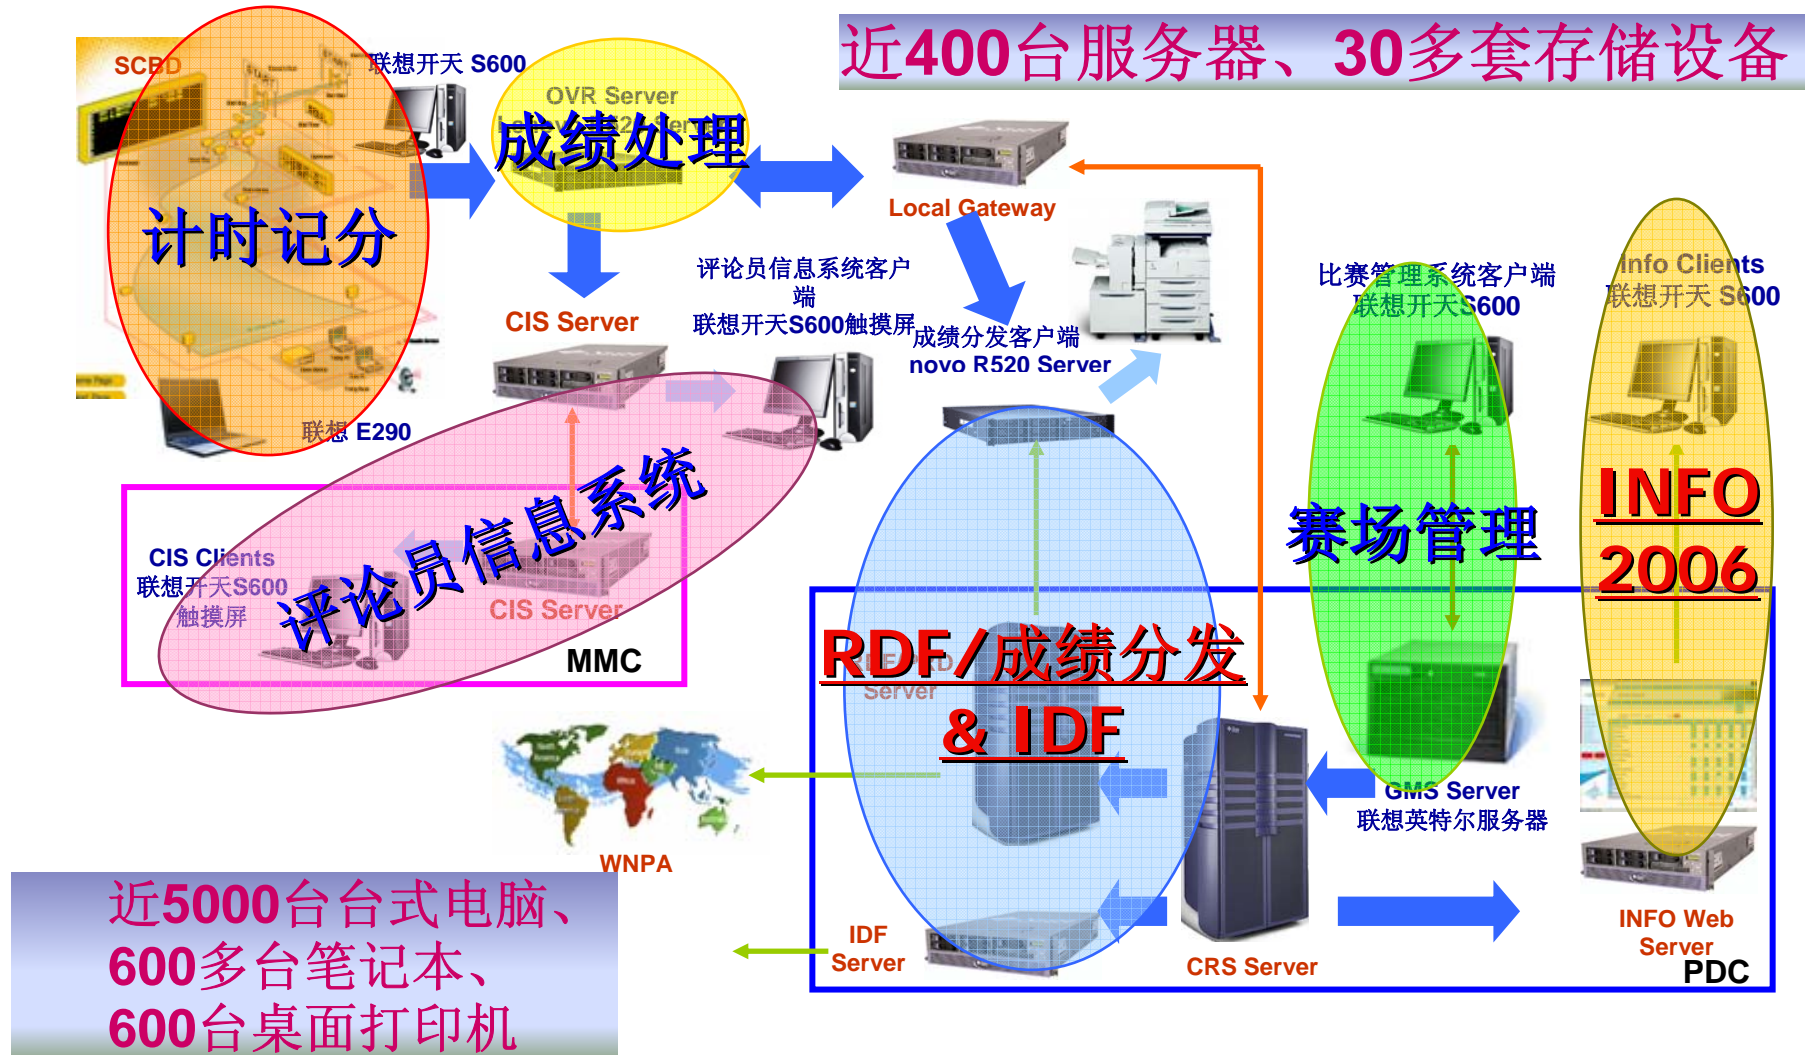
近400台服务器、30多套存储设备

SCBD

联想开天 S600

OVR Server

成绩处理

计时记分

Local Gateway

CIS Server

评论员信息系统客户端

联想开天S600触摸屏

成绩分发客户端

novo R520 Server

比赛管理系统客户端

联想开天S600

Info Clients

联想开天 S600

联想 E290

评论员信息系统

赛场管理

INFO 2006

CIS Clients

联想开天S600

触摸屏

CIS Server

MMC

RDF/成绩分发 & IDF

RDF Server

GMS Server

联想英特尔服务器

WNPA

近5000台台式电脑、600多台笔记本、600台桌面打印机

IDF Server

CRS Server

INFO Web Server

PDC